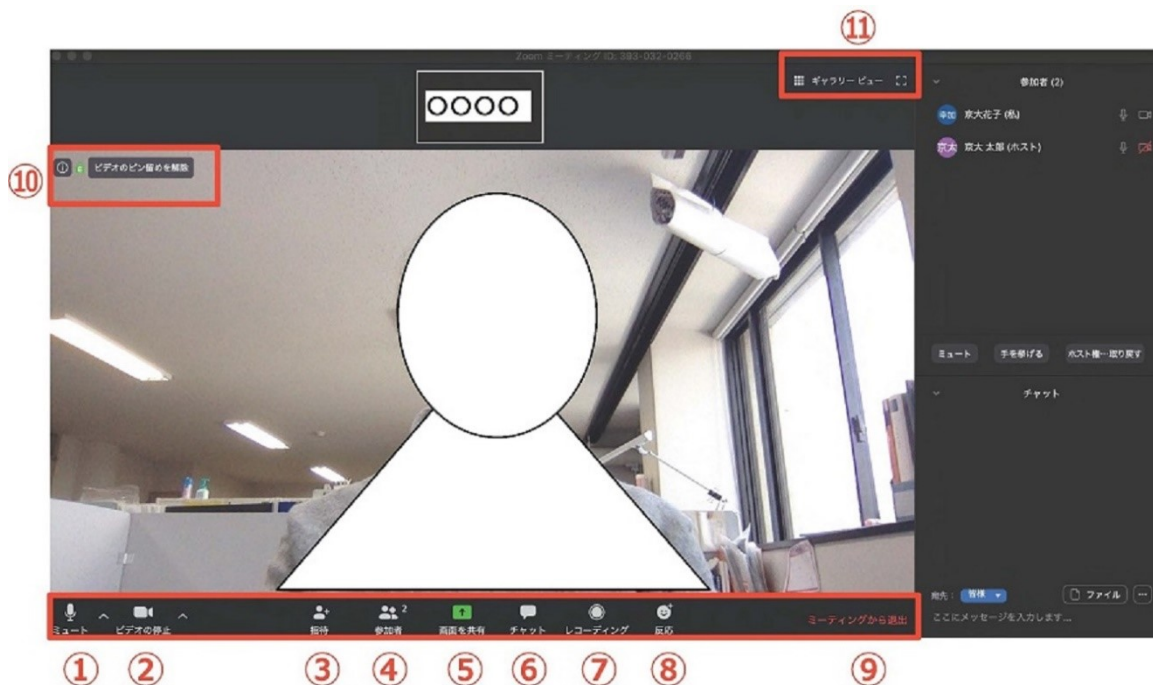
Zoom ミーティング ID: 383-032-0268

⑪

ギャラリービュー

OOOO

⑩

ビデオのピン留めを解除

参加者 (2)

京大花子 (私)

京大 太郎 (ホスト)

ミュート　手を挙げる　ホスト権一取り戻す

チャット

ミュート　ビデオの停止　招待　参加者 2　画面を共有　チャット　レコーディング　反応　ミーティングから退出

宛先： 皆様　ファイル

ここにメッセージを入力します...

①　②　③　④　⑤　⑥　⑦　⑧　⑨